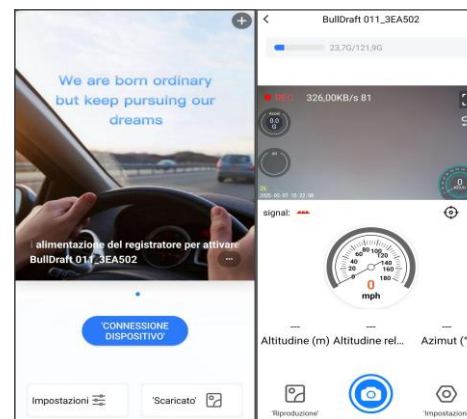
We are born ordinary but keep pursuing our dreams

i alimentazione del registratore per attivare
BullDraft 011_3EA502

'CONNESSIONE DISPOSITIVO'

Impostazioni

'Scaricato'

BullDraft 011_3EA502

23,7G/121,9G

REC 326,00KB/s 81

signal:

0
mph

---
Altitudine (m)

---
Altitudine rel...

---
Azimut (°

'Riproduzione'

'Impostazion